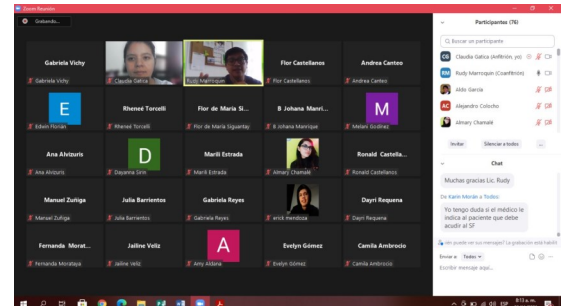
Zoom Reunión

Grabando...

Gabriela Vichy
Gabriela Vichy

Claudia Gatica

Rudy Manrique

Flor Castellanos
Flor Castellanos

Andrea Canteo
Andrea Canteo

E
Edwin Florian

Rhenee Torcelli
Rhenee Torcelli

Flor de Maria Si...
Flor de Maria Siguartay

B Johana Manri...
B Johana Manrique

M
Melani Godinez

Ana Alvizuris
Ana Alvizuris

D
Dayanna Sirin

Marili Estrada
Marili Estrada

Almary Chamalé

Ronald Castella...
Ronald Castellanos

Manuel Zuñiga
Manuel Zuñiga

Julia Barrientos
Julia Barrientos

Gabriela Reyes
Gabriela Reyes

erick mendoza

Dayri Requena
Dayri Requena

Fernanda Morat...
Fernanda Moratoya

Jailine Veliz
Jailine Veliz

A
Amy Aldana

Evelyn Gómez
Evelyn Gómez

Camila Ambrocio
Camila Ambrocio

Participantes (76)

Buscar un participante

Claudia Gatica (Anfitrión, yo)

Rudy Manrique (Coanfitrión)

Aldo García

Alejandro Colocho

Almary Chamalé

Invitar Silenciar a todos ...

Chat

Muchas gracias Lic. Rudy

De Karin Morán a Todos:

Yo tengo duda si el médico le indica al paciente que debe acudir al SF

¿En quién puede ver sus mensajes? La grabación está habilit

Enviar a: Todos

Escribir mensaje aquí...

ESP 8:13 a. m.